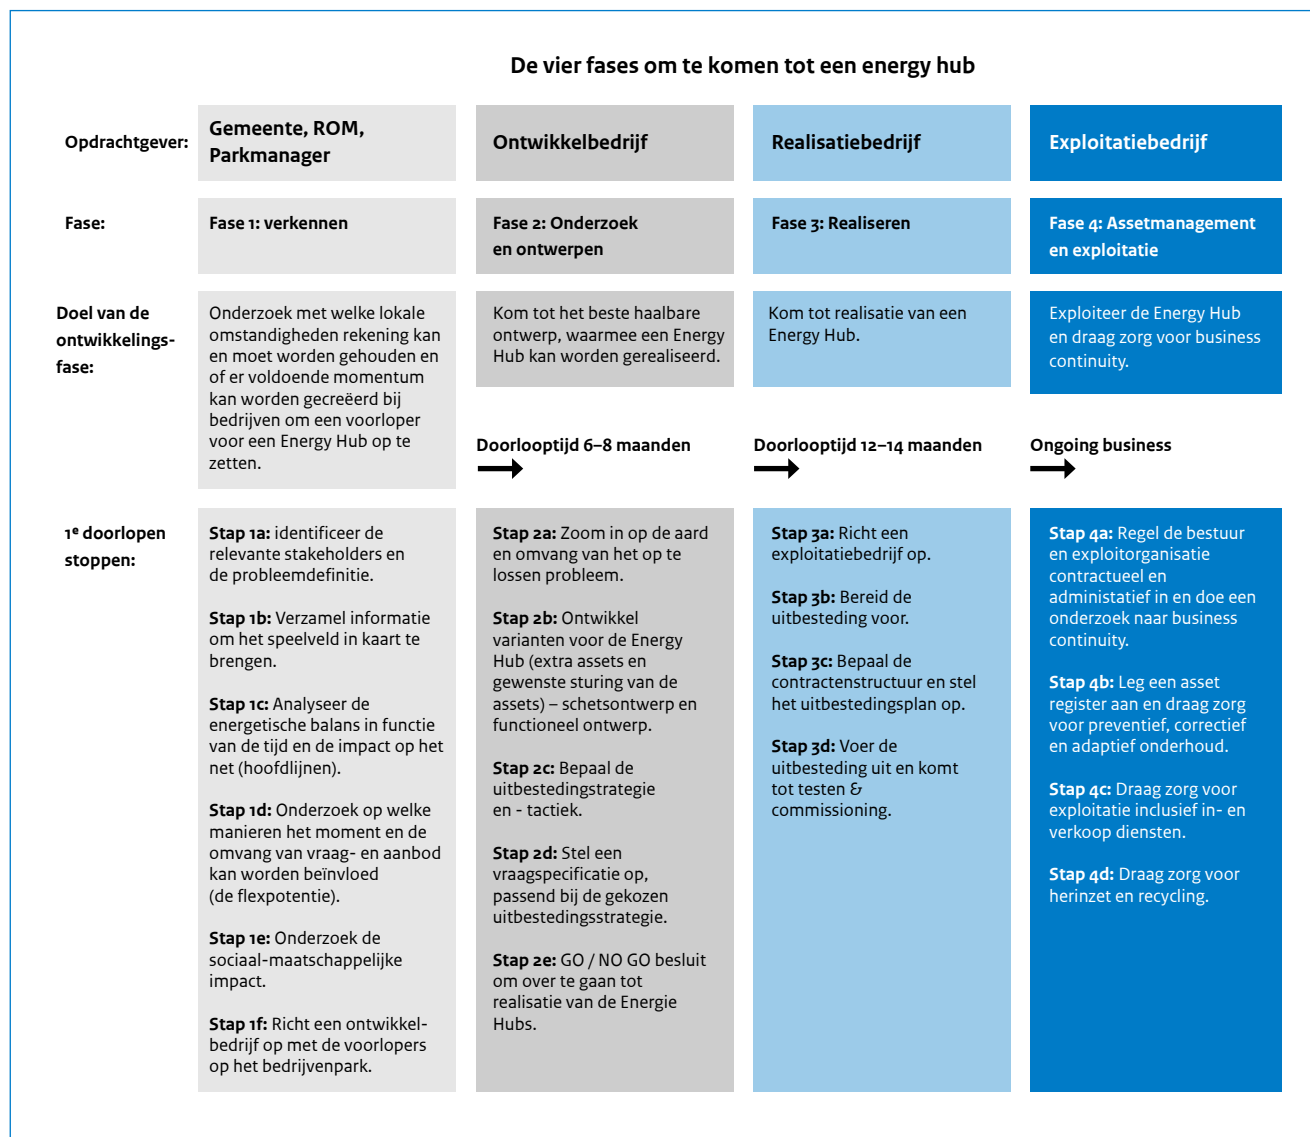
De vier fases om te komen tot een energy hub

| | | | | |
|---|---|---|---|---|
| Opdrachtgever: | Gemeente, ROM, Parkmanager | Ontwikkelbedrijf | Realisatiebedrijf | Exploitatiebedrijf |
| Fase: | Fase 1: verkennen | Fase 2: Onderzoek en ontwerpen | Fase 3: Realiseren | Fase 4: Assetmanagement en exploitatie |
| Doel van de ontwikkelingsfase: | Onderzoek met welke lokale omstandigheden rekening kan en moet worden gehouden en of er voldoende momentum kan worden gecreëerd bij bedrijven om een voorloper voor een Energy Hub op te zetten. | Kom tot het beste haalbare ontwerp, waarmee een Energy Hub kan worden gerealiseerd. Doorlooptijd 6–8 maanden | Kom tot realisatie van een Energy Hub. Doorlooptijd 12–14 maanden | Exploiteer de Energy Hub en draag zorg voor business continuity. Ongoing business |
| 1e doorlopen stoppen: | Stap 1a: identificeer de relevante stakeholders en de probleemdefinitie. Stap 1b: Verzamel informatie om het speelveld in kaart te brengen. Stap 1c: Analyseer de energetische balans in functie van de tijd en de impact op het net (hoofdlijnen). Stap 1d: Onderzoek op welke manieren het moment en de omvang van vraag- en aanbod kan worden beïnvloed (de flexpotentie). Stap 1e: Onderzoek de sociaal-maatschappelijke impact. Stap 1f: Richt een ontwikkelbedrijf op met de voorlopers op het bedrijvenpark. | Stap 2a: Zoom in op de aard en omvang van het op te lossen probleem. Stap 2b: Ontwikkel varianten voor de Energy Hub (extra assets en gewenste sturing van de assets) – schetsontwerp en functioneel ontwerp. Stap 2c: Bepaal de uitbestedingstrategie en - tactiek. Stap 2d: Stel een vraagspecificatie op, passend bij de gekozen uitbestedingsstrategie. Stap 2e: GO / NO GO besluit om over te gaan tot realisatie van de Energie Hubs. | Stap 3a: Richt een exploitatiebedrijf op. Stap 3b: Bereid de uitbesteding voor. Stap 3c: Bepaal de contractenstructuur en stel het uitbestedingsplan op. Stap 3d: Voer de uitbesteding uit en komt tot testen & commissioning. | Stap 4a: Regel de bestuur en exploitorganisatie contractueel en administatief in en doe een onderzoek naar business continuity. Stap 4b: Leg een asset register aan en draag zorg voor preventief, correctief en adaptief onderhoud. Stap 4c: Draag zorg voor exploitatie inclusief in- en verkoop diensten. Stap 4d: Draag zorg voor herinzet en recycling. |